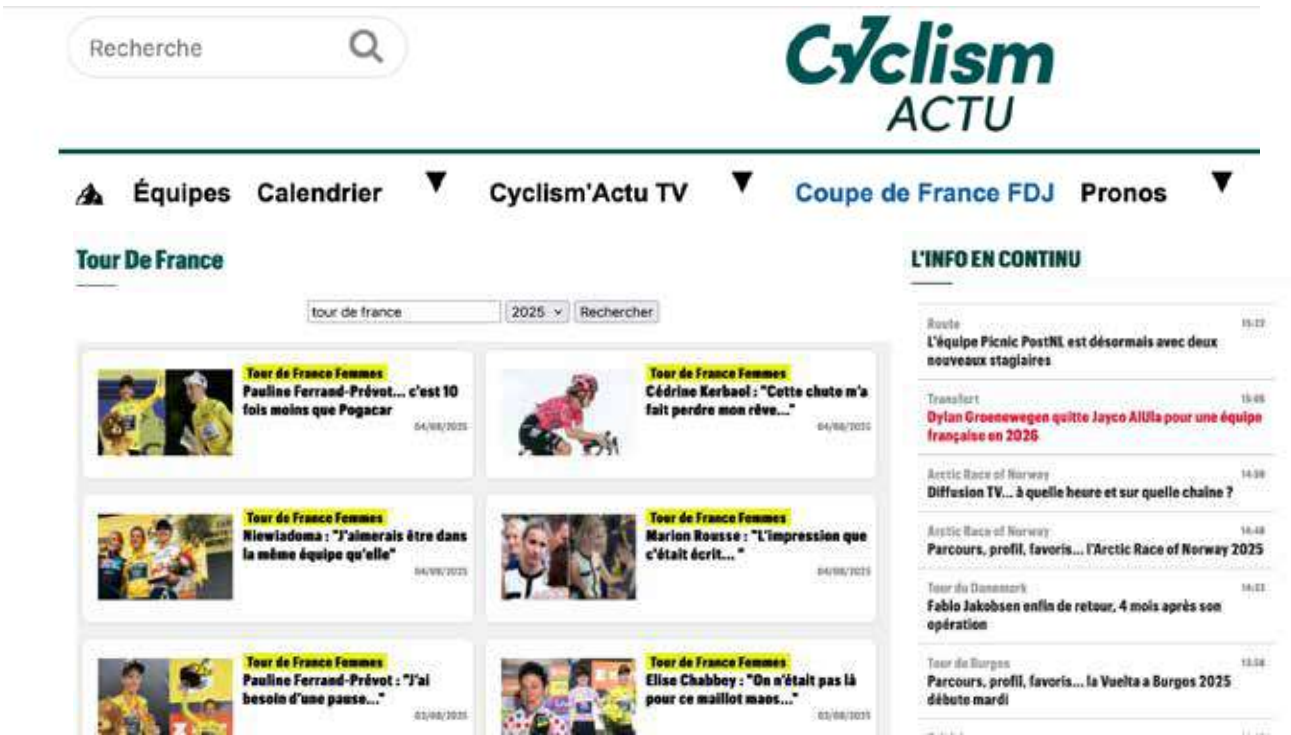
Recherche

Cyclism ACTU

Équipes Calendrier Cyclism'Actu TV Coupe de France FDJ Pronos

Tour De France

tour de france
2025
Rechercher

Tour de France Femmes
Pauline Ferrand-Prévot... c'est 10 fois moins que Pogacar
04/08/2025

Tour de France Femmes
Cédrine Kerbaol : "Cette chute m'a fait perdre mon rêve..."
04/08/2025

Tour de France Femmes
Niewiadoma : "J'aimerais être dans la même équipe qu'elle"
04/08/2025

Tour de France Femmes
Marion Rousse : "L'impression que c'était écrit..."
04/08/2025

Tour de France Femmes
Pauline Ferrand-Prévot : "J'ai besoin d'une pause..."
03/08/2025

Tour de France Femmes
Elise Chabbey : "On n'était pas là pour ce maillot maos..."
03/08/2025

L'INFO EN CONTINU

Route
15:22
L'équipe Picnic PostNL est désormais avec deux nouveaux stagiaires

Transfert
15:05
Dylan Groenewegen quitte Jayco AlUla pour une équipe française en 2026

Arctic Race of Norway
14:59
Diffusion TV... à quelle heure et sur quelle chaîne ?

Arctic Race of Norway
14:48
Parcours, profil, favoris... l'Arctic Race of Norway 2025

Tour du Danemark
14:22
Fabio Jakobsen enfin de retour, 4 mois après son opération

Tour de Burgos
13:58
Parcours, profil, favoris... la Vuelta a Burgos 2025 débute mardi